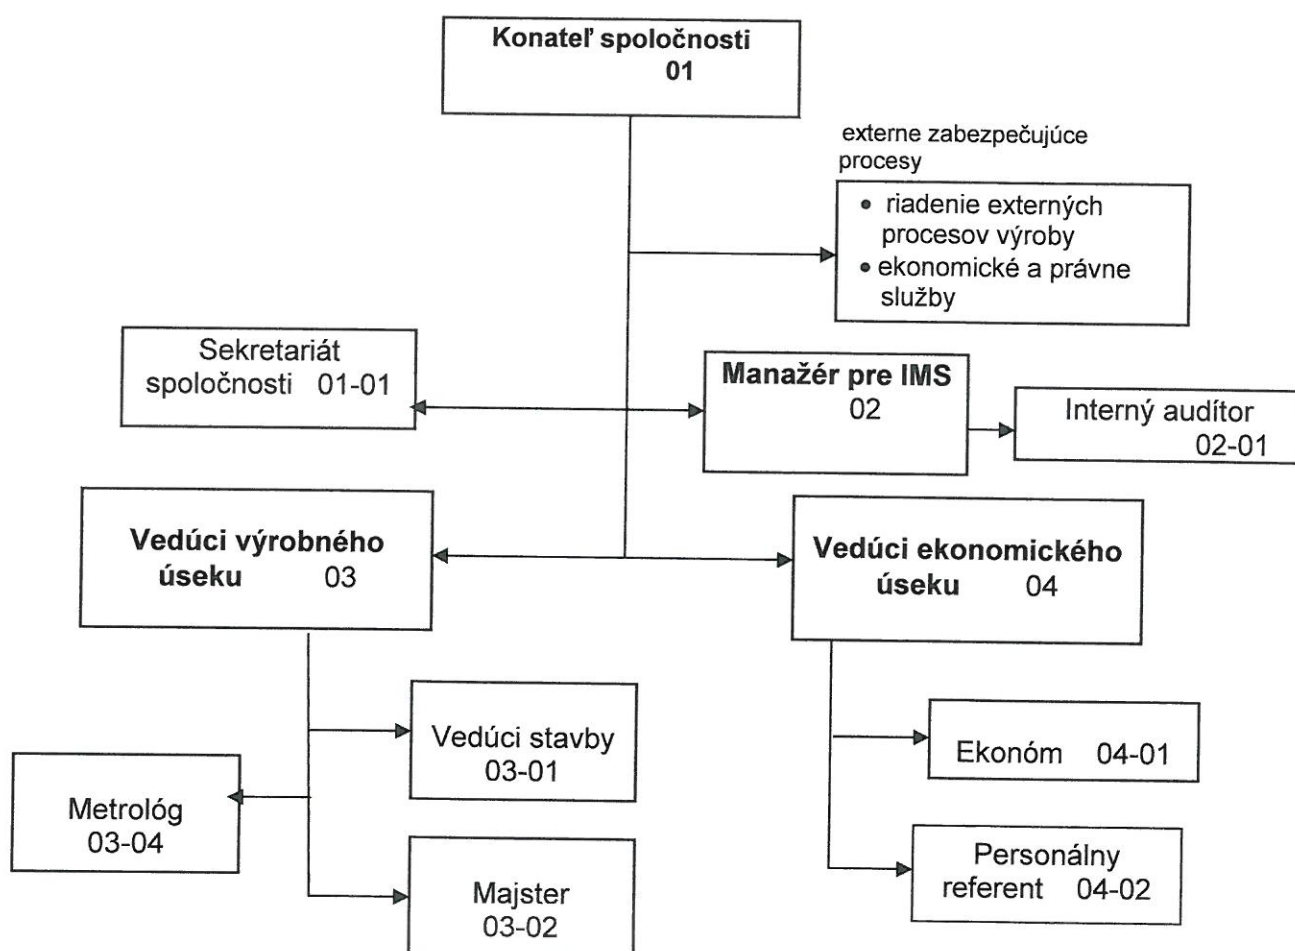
Konateľ spoločnosti
01

externe zabezpečujúce procesy

- riadenie externých procesov výroby
- ekonomické a právne služby

Sekretariát spoločnosti 01-01

Manažér pre IMS
02

Interný audítor
02-01

Vedúci výrobného úseku 03

Vedúci ekonomického úseku 04

Vedúci stavby
03-01

Metrológ
03-04

Majster
03-02

Ekonóm 04-01

Personálny referent 04-02